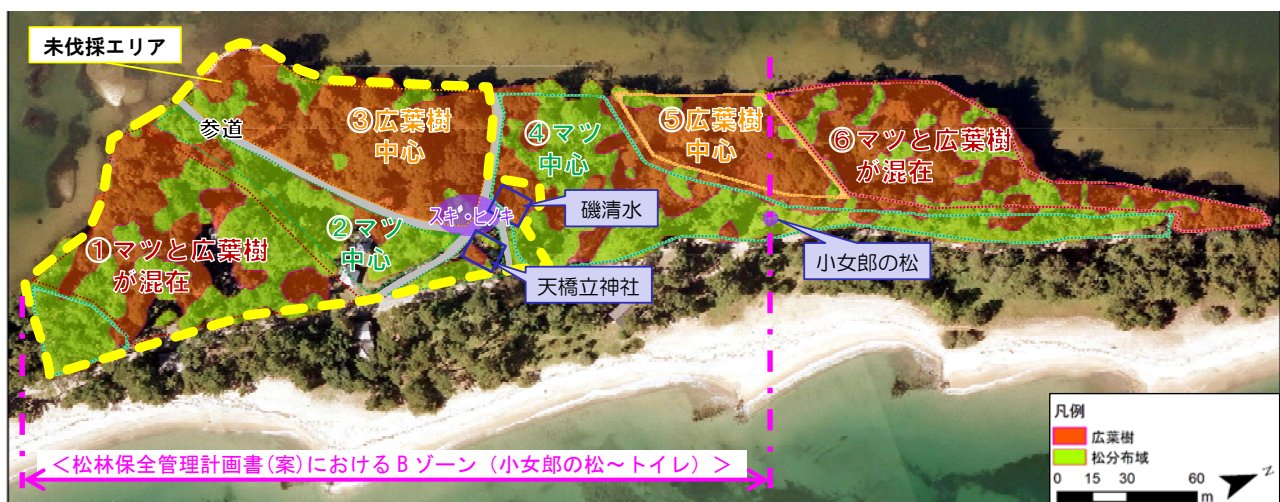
未伐採エリア

参道

③広葉樹中心

④マツ中心

⑤広葉樹中心

⑥マツと広葉樹が混在

スギ・ヒノキ

磯清水

②マツ中心

①マツと広葉樹が混在

天橋立神社

小女郎の松

＜松林保全管理計画書(案)におけるＢゾーン（小女郎の松～トイレ）＞

凡例
広葉樹
松分布域

0 15 30 60 m

N